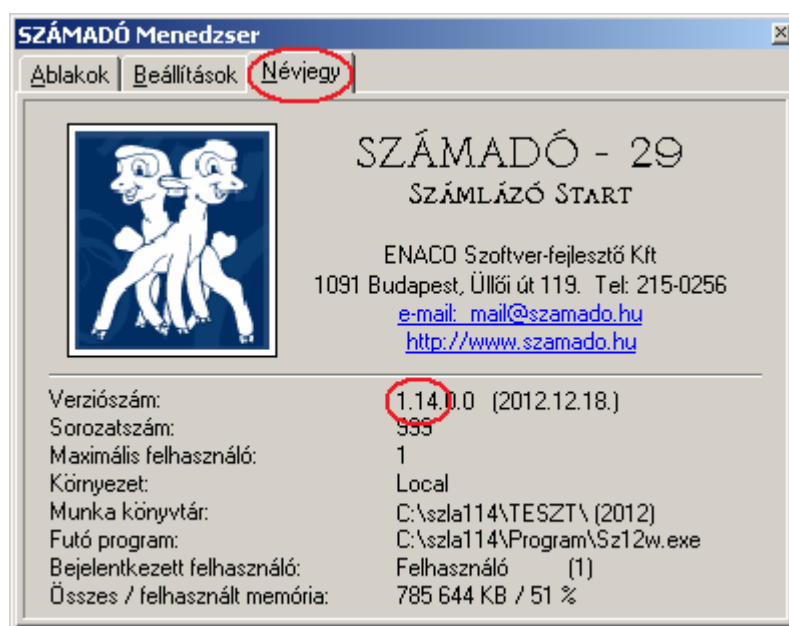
SZÁMADÓ Menedzser

Ablakok | Beállítások | Névjegy

SZÁMADÓ - 29
Számlázó Start

ENACO Szoftver-fejlesztő Kft
1091 Budapest, Üllői út 119. Tel: 215-0256
e-mail: mail@szamado.hu
http://www.szamado.hu

| | |
|---|---|
| Verziószám: | 1.14.0.0 (2012.12.18.) |
| Sorozatszám: | SSS |
| Maximális felhasználó: | 1 |
| Környezet: | Local |
| Munka könyvtár: | C:\szla114\TESZT\ (2012) |
| Futó program: | C:\szla114\Program\Sz12w.exe |
| Bejelentkezett felhasználó: | Felhasználó (1) |
| Összes / felhasznált memória: | 785 644 KB / 51 % |